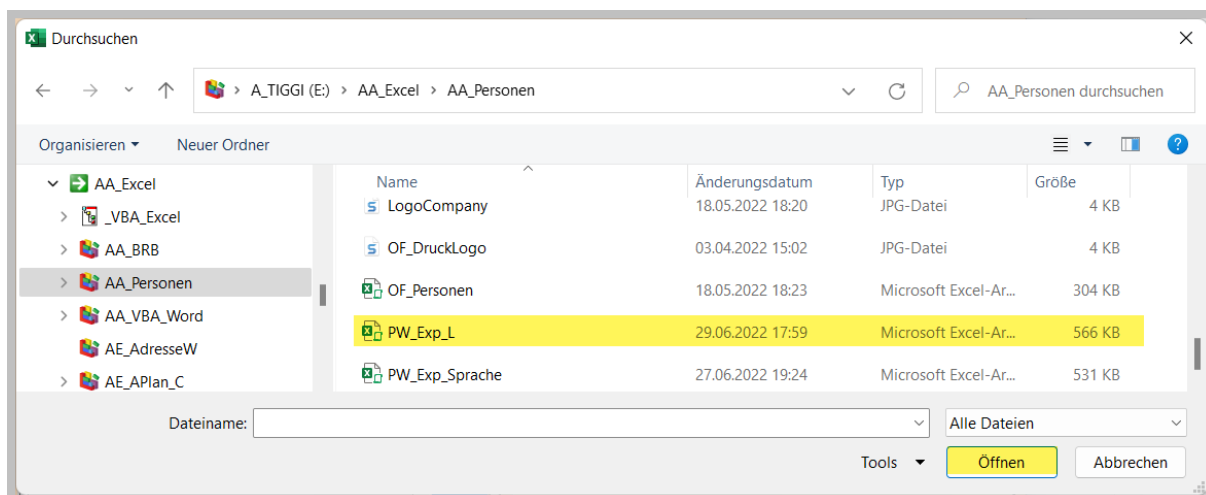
Durchsuchen

A_TIGGI (E:) > AA_Excel > AA_Personen

AA_Personen durchsuchen

Organisieren ▾ Neuer Ordner

AA_Excel
_VBA_Excel
AA_BRB
AA_Personen
AA_VBA_Word
AE_AdresseW
AE_APlan_C

| Name | Änderungsdatum | Typ | Größe |
|---|---|---|---|
| LogoCompany | 18.05.2022 18:20 | JPG-Datei | 4 KB |
| OF_DruckLogo | 03.04.2022 15:02 | JPG-Datei | 4 KB |
| OF_Personen | 18.05.2022 18:23 | Microsoft Excel-Ar... | 304 KB |
| PW_Exp_L | 29.06.2022 17:59 | Microsoft Excel-Ar... | 566 KB |
| PW_Exp_Sprache | 27.06.2022 19:24 | Microsoft Excel-Ar... | 531 KB |

Dateiname:
Alle Dateien
Tools ▾
Öffnen
Abbrechen